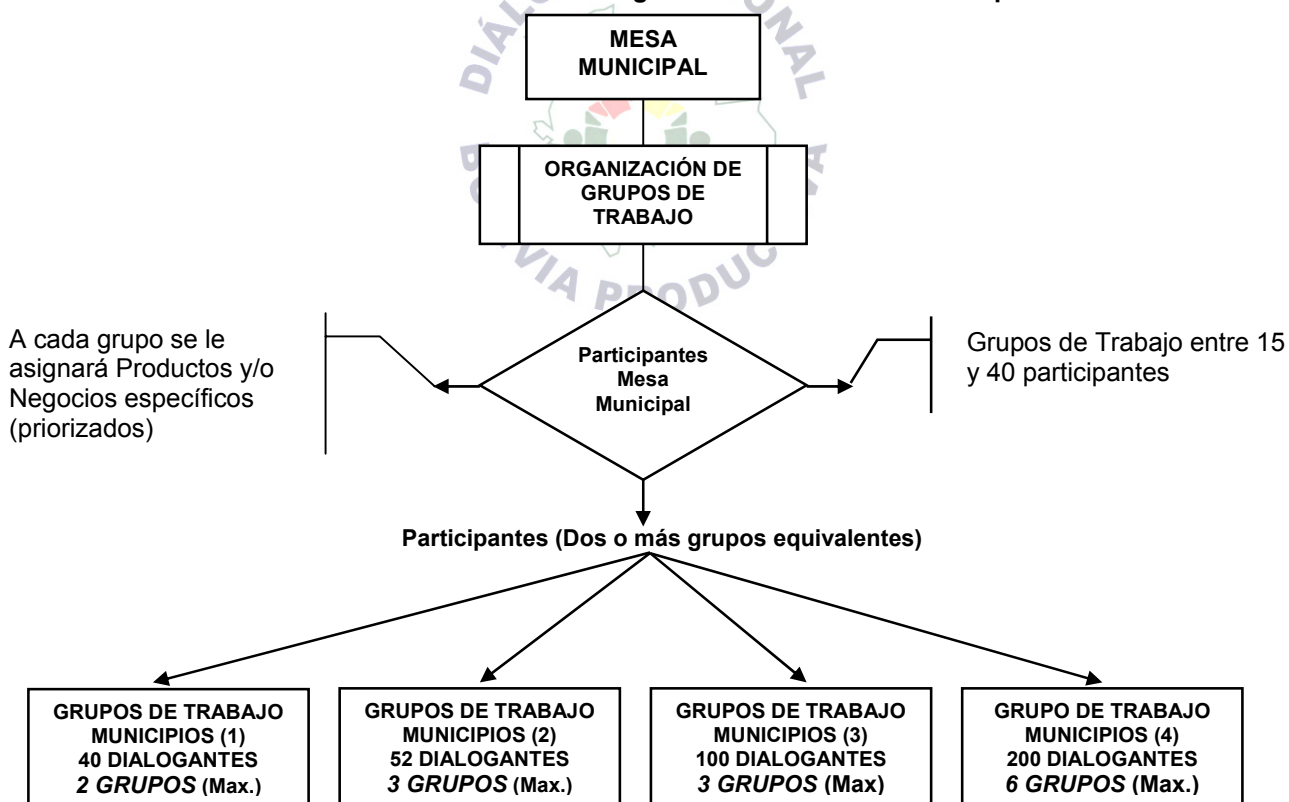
DIÁLOGO NACIONAL BOLIVIA PRODUCTIVA

MESA MUNICIPAL

ORGANIZACIÓN DE GRUPOS DE TRABAJO

A cada grupo se le asignará Productos y/o Negocios específicos (priorizados)

Participantes Mesa Municipal

Grupos de Trabajo entre 15 y 40 participantes

Participantes (Dos o más grupos equivalentes)

GRUPOS DE TRABAJO MUNICIPIOS (1) 40 DIALOGANTES *2 GRUPOS* (Max.)

GRUPOS DE TRABAJO MUNICIPIOS (2) 52 DIALOGANTES *3 GRUPOS* (Max.)

GRUPOS DE TRABAJO MUNICIPIOS (3) 100 DIALOGANTES *3 GRUPOS* (Max)

GRUPO DE TRABAJO MUNICIPIOS (4) 200 DIALOGANTES *6 GRUPOS* (Max.)